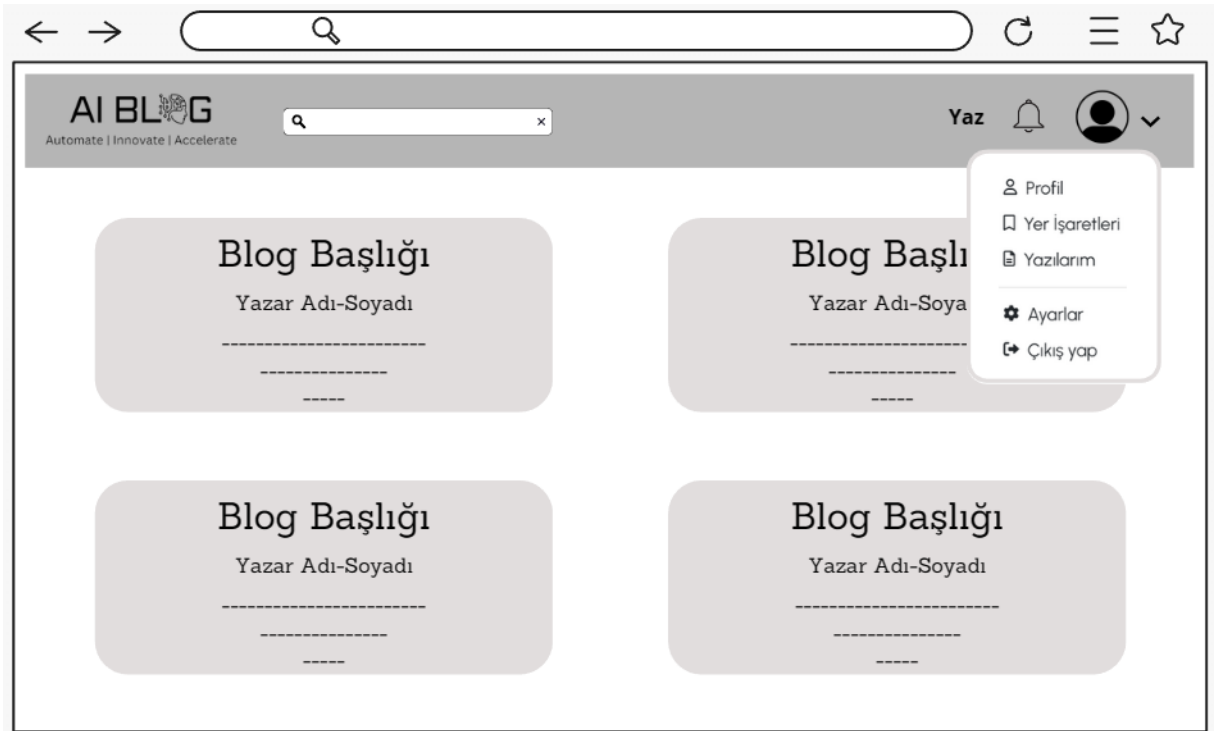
AI BLOG
Automate | Innovate | Accelerate

×

Yaz

Profil
Yer İşaretleri
Yazılarım
Ayarlar
Çıkış yap

Blog Başlığı
Yazar Adı-Soyadı
------------------------
---------------
-----

Blog Başlı
Yazar Adı-Soya
----------------------
---------------
-----

Blog Başlığı
Yazar Adı-Soyadı
------------------------
---------------
-----

Blog Başlığı
Yazar Adı-Soyadı
------------------------
---------------
-----